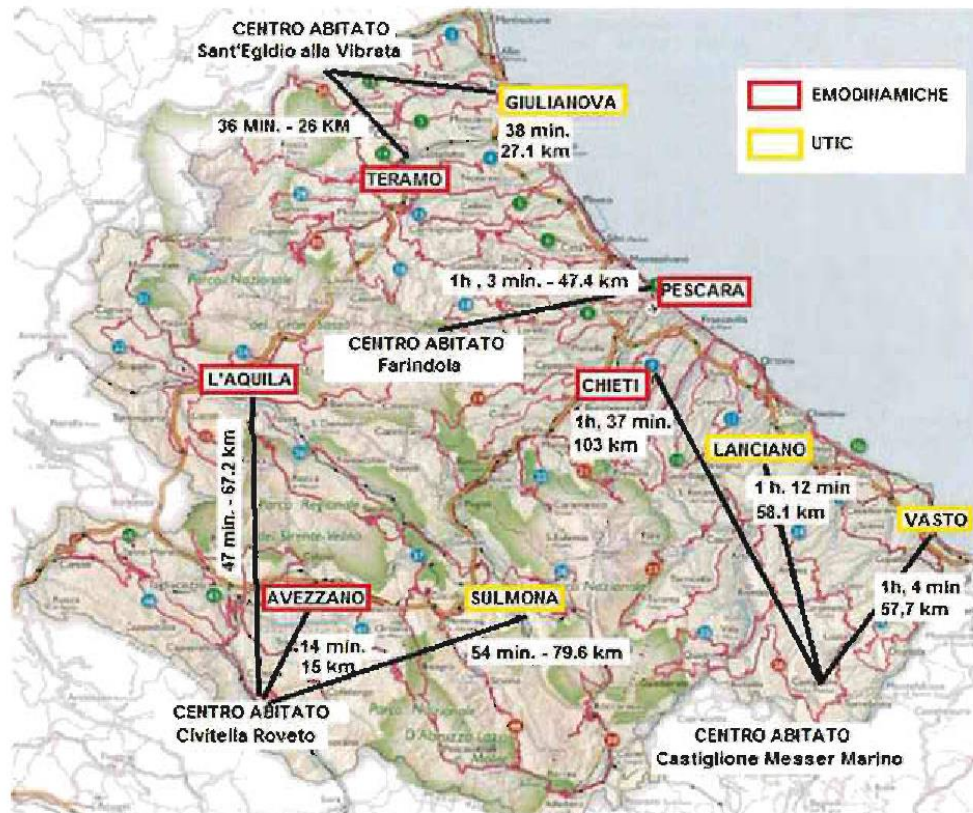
CENTRO ABITATO
Sant'Egidio alla Vibrata

EMODINAMICHE

UTIC

GIULIANOVA

36 MIN. - 26 KM

38 min.
27.1 km

TERAMO

1h , 3 min. - 47.4 km

PESCARA

CENTRO ABITATO
Farindola

L'AQUILA

CHIETI

1h, 37 min.
103 km

LANCIANO

47 min. - 67.2 km

1 h. 12 min
58.1 km

VASTO

AVEZZANO

SULMONA

1h, 4 min
57,7 km

14 min.
15 km

54 min. - 79.6 km

CENTRO ABITATO
Civitella Roveto

CENTRO ABITATO
Castiglione Messer Marino